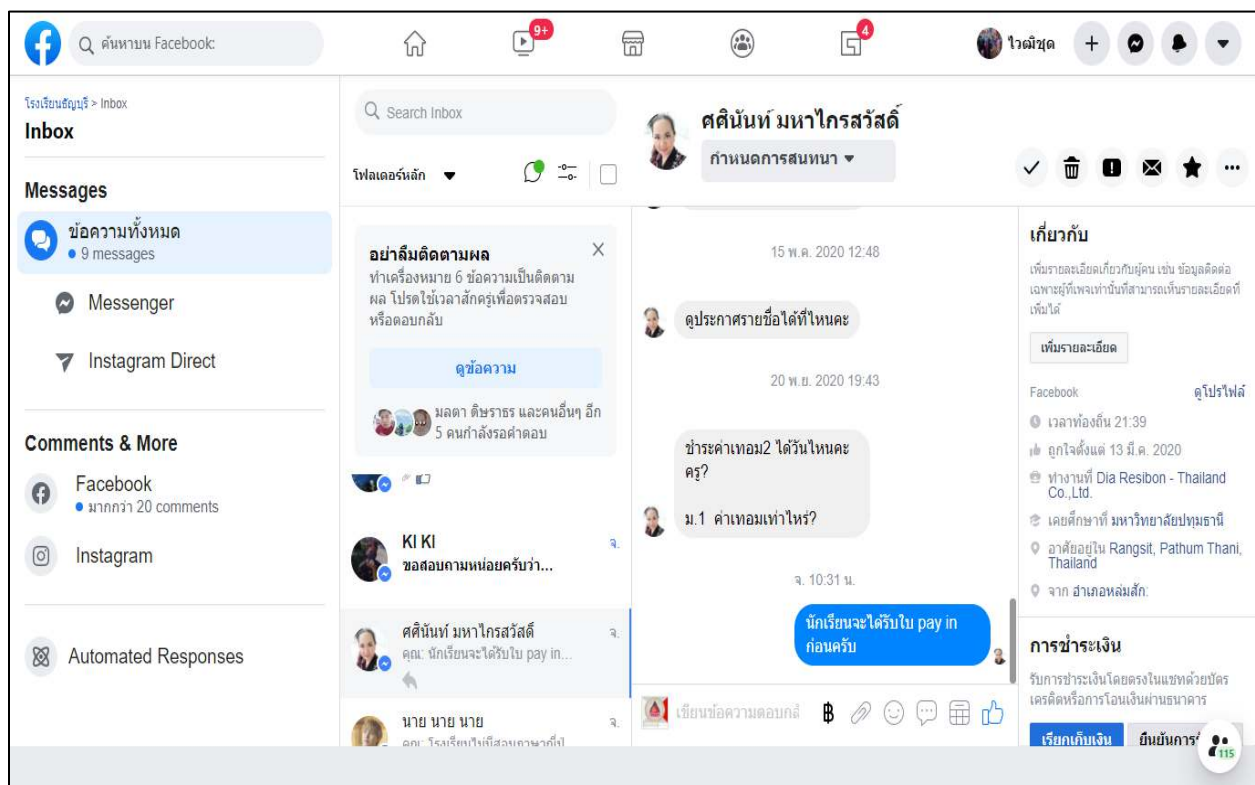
ค้นหาบน Facebook

9+

4

ไวฒิชุด

โรงเรียนธัญบุรี > Inbox

Inbox

Messages

ข้อความทั้งหมด
• 9 messages

Messenger

Instagram Direct

Comments & More

Facebook
• มากกว่า 20 comments

Instagram

Automated Responses

Search Inbox

โฟลเดอร์หลัก

อย่าลืมติดตามผล

ทำเครื่องหมาย 6 ข้อความเป็นติดตามผล โปรดใช้เวลาสักครู่เพื่อตรวจสอบหรือตอบกลับ

ดูข้อความ

มลดา ดิษราธร และคนอื่นๆ อีก 5 คนกำลังรอคำตอบ

KI KI
ขอสอบถามหน่อยครับว่า...
จ.

ศศินันท์ มหาไกรสวัสดิ์
คุณ: นักเรียนจะได้รับใบ pay in...
จ.

นาย นาย นาย
คุณ: โรงเรียน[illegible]
จ.

ศศินันท์ มหาไกรสวัสดิ์

กำหนดการสนทนา

15 พ.ค. 2020 12:48

ดูประกาศรายชื่อได้ที่ไหนคะ

20 พ.ย. 2020 19:43

ชำระค่าเทอม2 ได้วันไหนคะครู?

ม.1 ค่าเทอมเท่าไหร่?

จ. 10:31 น.

นักเรียนจะได้รับใบ pay in ก่อนครับ

เขียนข้อความตอบกลับ

เกี่ยวกับ

เพิ่มรายละเอียดเกี่ยวกับผู้คน เช่น ข้อมูลติดต่อ เฉพาะผู้ที่เพจเท่านั้นที่สามารถเห็นรายละเอียดที่เพิ่มได้

เพิ่มรายละเอียด

Facebook

ดูโปรไฟล์

เวลาท้องถิ่น 21:39

ถูกใจตั้งแต่ 13 มี.ค. 2020

ทำงานที่ Dia Resibon - Thailand Co.,Ltd.

เคยศึกษาที่ มหาวิทยาลัยปทุมธานี

อาศัยอยู่ใน Rangsit, Pathum Thani, Thailand

จาก อำเภอหล่มสัก

การชำระเงิน

รับการชำระเงินโดยตรงในแชทด้วยบัตรเครดิตหรือการโอนเงินผ่านธนาคาร

เรียกเก็บเงิน

ยืนยันการ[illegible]

115